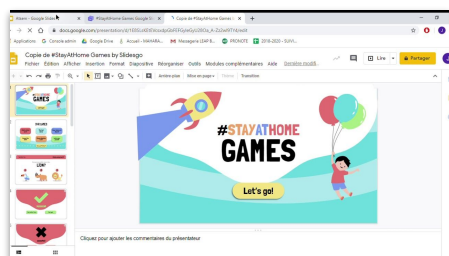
Atomi - Google Slides
#StayAtHome Games Google Sl
Copie de #StayAtHome Games
docs.google.com/presentation/d/1E0SLsKEHESdodpGhFFKjxeIyIzU8C0a_X-Zz2wNTHZwedit
Applications
Console admin
Google Drive
Accueil - MAHARA...
Messagerie LEAP B...
PRONOTE
2019-2020 - SUIVI...

Copie de #StayAtHome Games by Slidesgo
Fichier Édition Afficher Insertion Format Diapositive Réorganiser Outils Modules complémentaires Aide Dernière modifi...
Lire
Partager
Arrière-plan Mise en page Thème Transition

GAMES

#STAYATHOME
GAMES
Let's go!

Cliquez pour ajouter les commentaires du présentateur